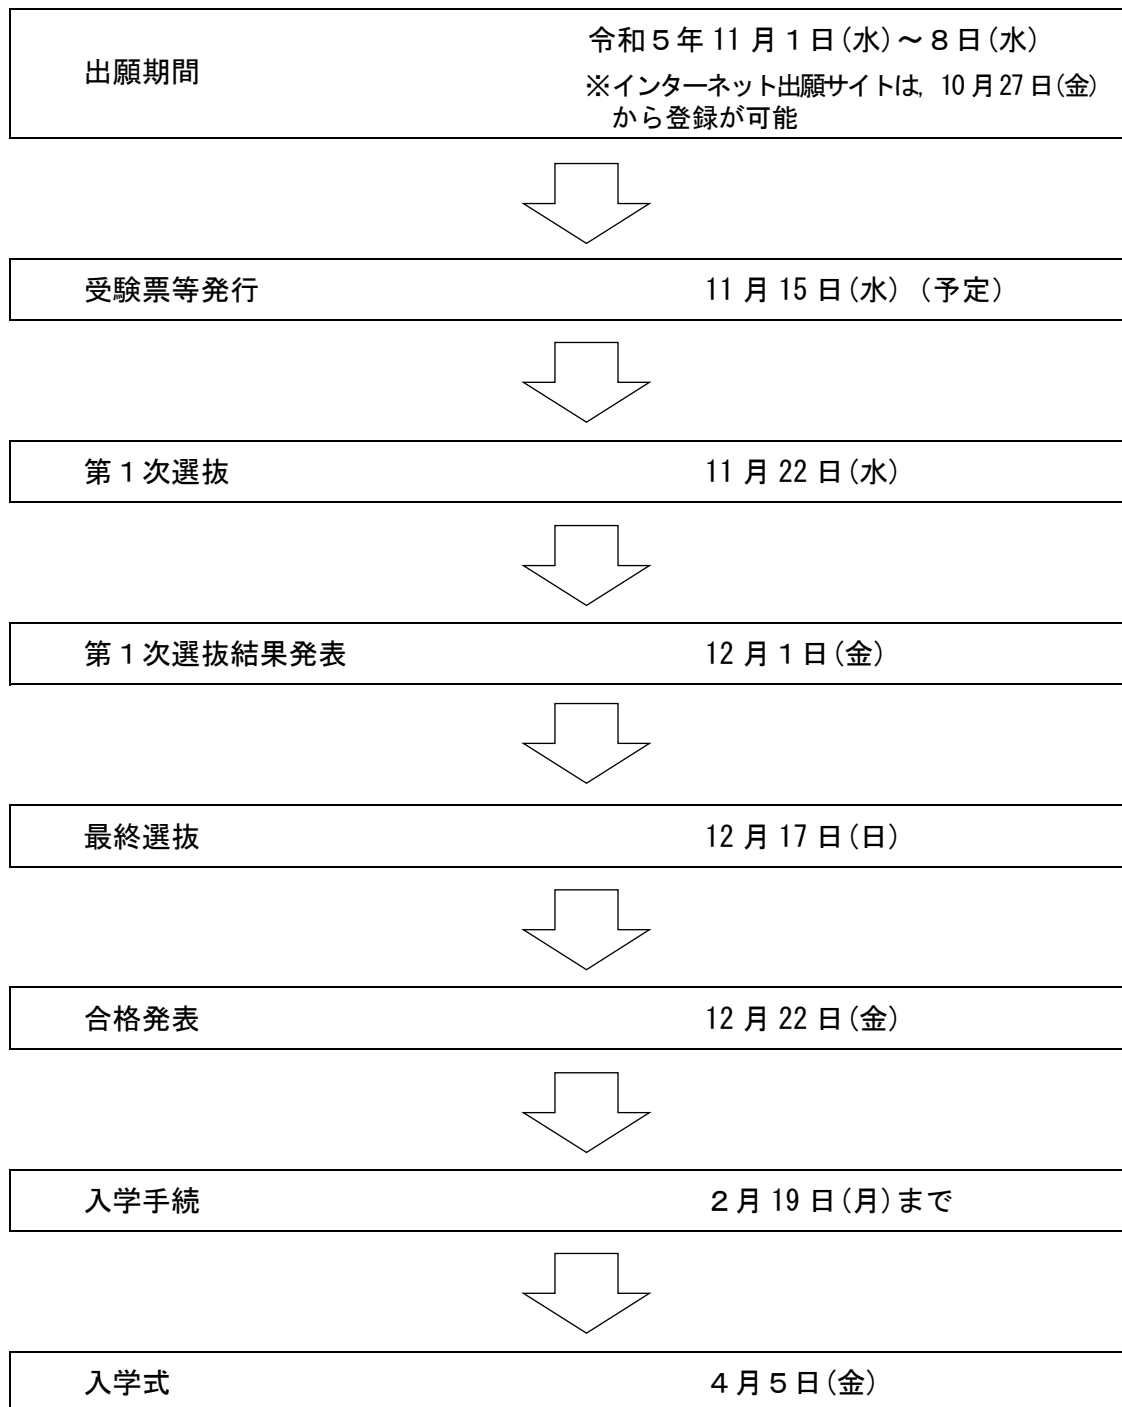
出願期間 令和５年 11 月１日(水)～８日(水)
※インターネット出願サイトは, 10 月 27 日(金)から登録が可能

受験票等発行 11 月 15 日(水) (予定)

第１次選抜 11 月 22 日(水)

第１次選抜結果発表 12 月１日(金)

最終選抜 12 月 17 日(日)

合格発表 12 月 22 日(金)

入学手続 ２月 19 日(月)まで

入学式 ４月５日(金)